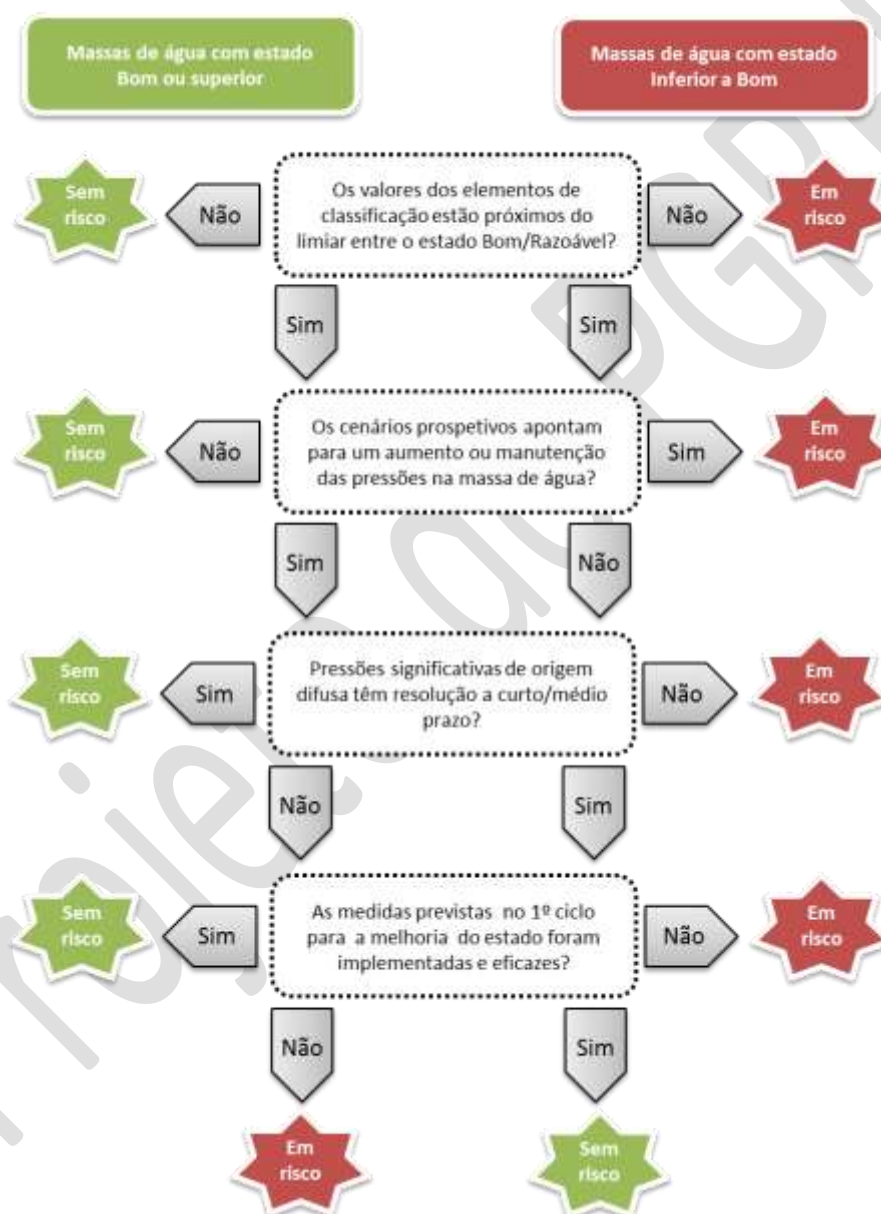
Massas de água com estado Bom ou superior

Massas de água com estado Inferior a Bom

Sem risco

Não

Os valores dos elementos de classificação estão próximos do limiar entre o estado Bom/Razoável?

Não

Em risco

Sim

Sim

Sem risco

Não

Os cenários prospetivos apontam para um aumento ou manutenção das pressões na massa de água?

Sim

Em risco

Sim

Não

Sem risco

Sim

Pressões significativas de origem difusa têm resolução a curto/médio prazo?

Não

Em risco

Não

Sim

Sem risco

Sim

As medidas previstas no 1º ciclo para a melhoria do estado foram implementadas e eficazes?

Não

Em risco

Não

Sim

Em risco

Sem risco